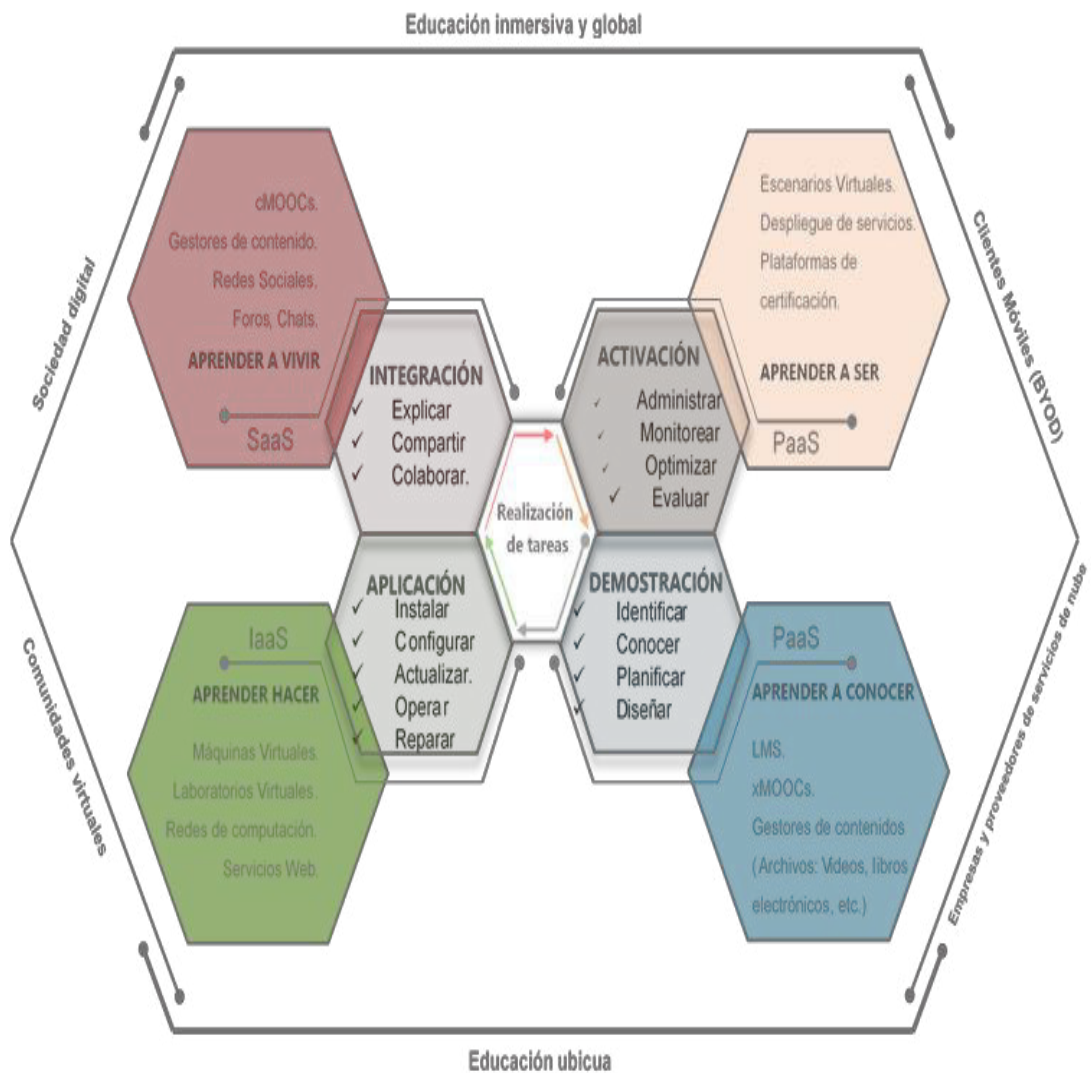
Educación inmersiva y global

Sociedad digital

Clientes Móviles (BYOD)

cMOOCs.
Gestores de contenido.
Redes Sociales.
Foros, Chats.
APRENDER A VIVIR
SaaS

Escenarios Virtuales.
Despliegue de servicios.
Plataformas de certificación.
APRENDER A SER
PaaS

INTEGRACIÓN
✓ Explicar
✓ Compartir
✓ Colaborar.

ACTIVACIÓN
✓ Administrar
✓ Monitorear
✓ Optimizar
✓ Evaluar

Realización de tareas

APLICACIÓN
✓ Instalar
✓ Configurar
✓ Actualizar.
✓ Operar
✓ Reparar

DEMOSTRACIÓN
✓ Identificar
✓ Conocer
✓ Planificar
✓ Diseñar

IaaS
APRENDER HACER
Máquinas Virtuales.
Laboratorios Virtuales.
Redes de computación.
Servicios Web.

PaaS
APRENDER A CONOCER
LMS.
xMOOCs.
Gestores de contenidos
(Archivos: Videos, libros electrónicos, etc.)

Comunidades virtuales

Empresas y proveedores de servicios de nube

Educación ubicua